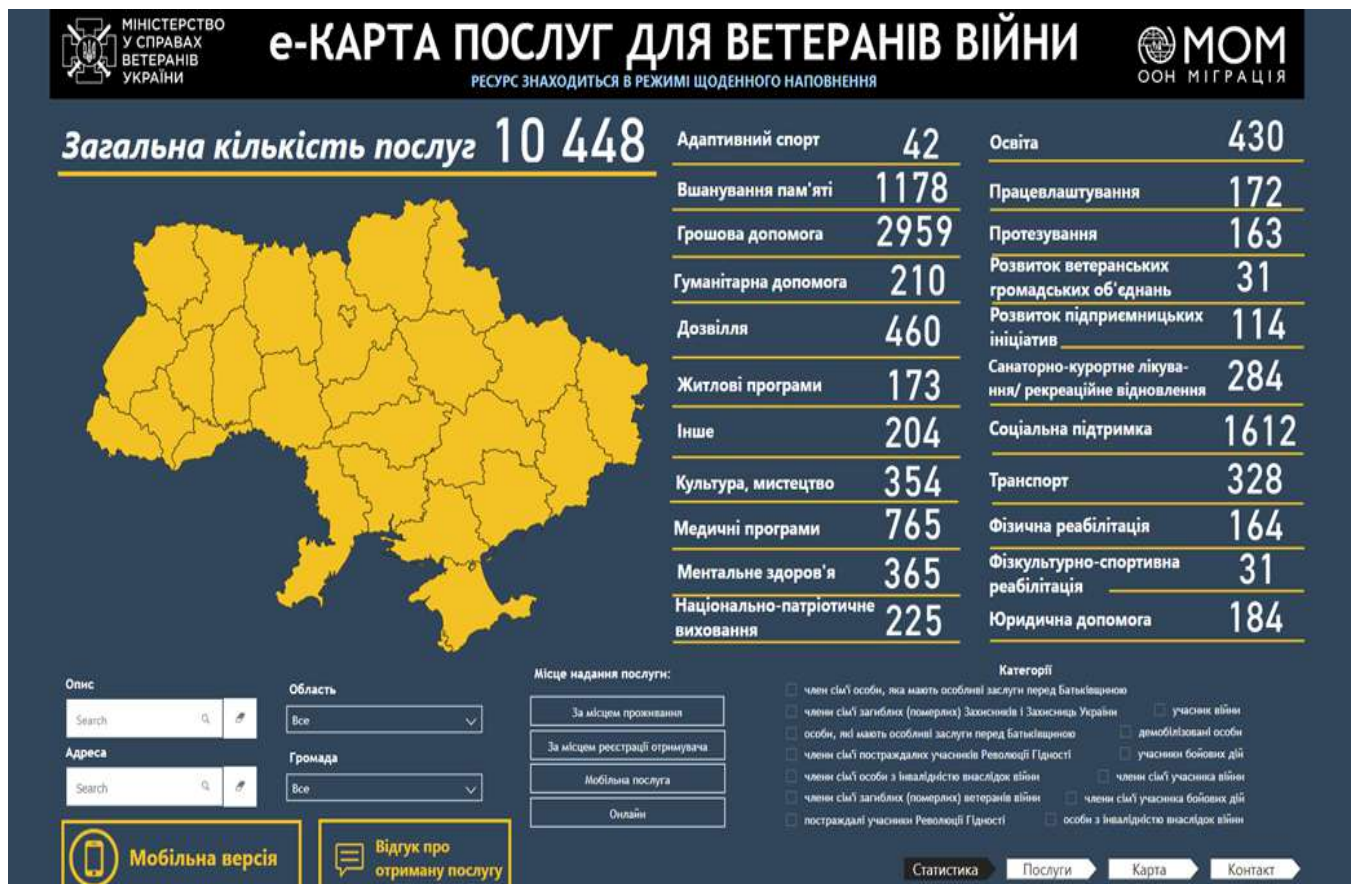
МІНІСТЕРСТВО У СПРАВАХ ВЕТЕРАНІВ УКРАЇНИ

е-КАРТА ПОСЛУГ ДЛЯ ВЕТЕРАНІВ ВІЙНИ

РЕСУРС ЗНАХОДИТЬСЯ В РЕЖИМІ ЩОДЕННОГО НАПОВНЕННЯ

МОМ ООН МІГРАЦІЯ

Загальна кількість послуг 10 448

| | | | |
|---|---|---|---|
| Адаптивний спорт | 42 | Освіта | 430 |
| Вшанування пам'яті | 1178 | Працевлаштування | 172 |
| Грошова допомога | 2959 | Протезування | 163 |
| Гуманітарна допомога | 210 | Розвиток ветеранських громадських об'єднань | 31 |
| Дозвілля | 460 | Розвиток підприємницьких ініціатив | 114 |
| Житлові програми | 173 | Санаторно-курортне лікування/ рекреаційне відновлення | 284 |
| Інше | 204 | Соціальна підтримка | 1612 |
| Культура, мистецтво | 354 | Транспорт | 328 |
| Медичні програми | 765 | Фізична реабілітація | 164 |
| Ментальне здоров'я | 365 | Фізкультурно-спортивна реабілітація | 31 |
| Національно-патріотичне виховання | 225 | Юридична допомога | 184 |

Опис
Search

Адреса
Search

Область
Все

Громада
Все

Місце надання послуги:
За місцем проживання
За місцем реєстрації отримувача
Мобільна послуга
Онлайн

Категорії
член сім'ї особи, яка мають особливі заслуги перед Батьківщиною
члени сім'ї загиблих (померлих) Захисників і Захисниць України
учасник війни
особи, які мають особливі заслуги перед Батьківщиною
демобілізовані особи
члени сім'ї постраждалих учасників Революції Гідності
учасники бойових дій
член сім'ї особи з інвалідністю внаслідок війни
члени сім'ї учасника війни
члени сім'ї загиблих (померлих) ветеранів війни
члени сім'ї учасника бойових дій
постраждалі учасники Революції Гідності
особи з інвалідністю внаслідок війни

Мобільна версія

Відгук про отриману послугу

Статистика
Послуги
Карта
Контакт